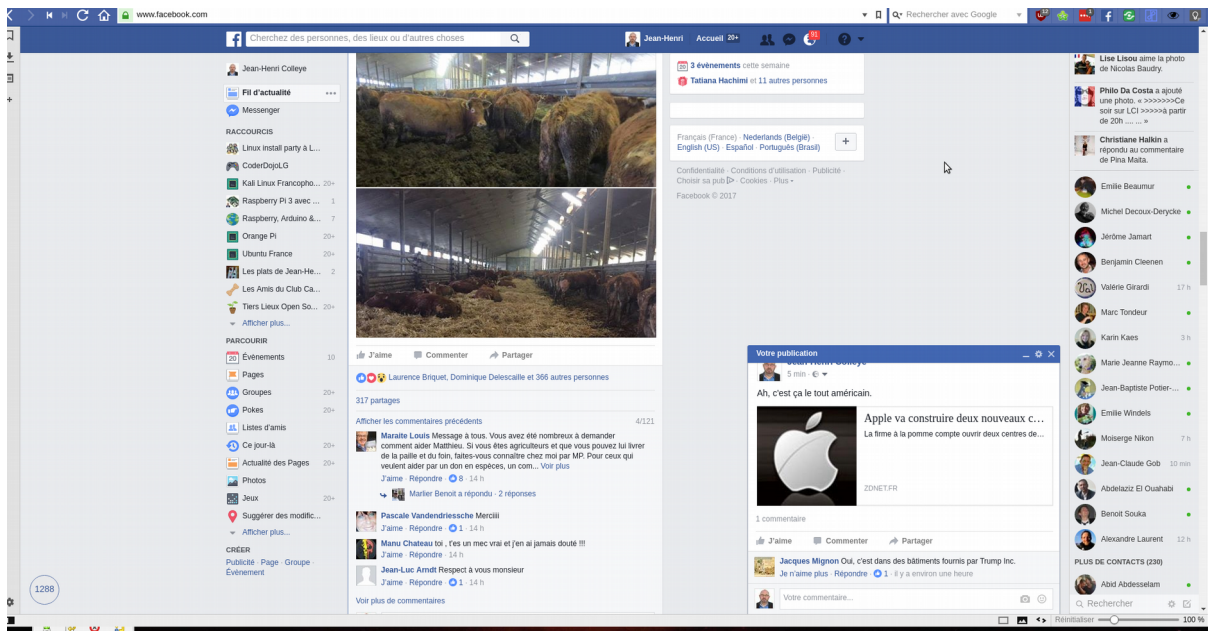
www.facebook.com

Rechercher avec Google

Cherchez des personnes, des lieux ou d'autres choses

Jean-Henri Accueil 20+

Jean-Henri Colleye
Fil d'actualité
Messenger
RACCOURCIS
Linux install party à L...
CoderDojoLG
Kali Linux Francopho... 20+
Raspberry Pi 3 avec ... 1
Raspberry, Arduino &... 7
Orange Pi 20+
Ubuntu France 20+
Les plats de Jean-He... 2
Les Amis du Club Ca...
Tiers Lieux Open So... 20+
Afficher plus...
PARCOURIR
Évènements 10
Pages
Groupes 20+
Pokes 20+
Listes d'amis
Ce jour-là 20+
Actualité des Pages 20+
Photos
Jeux 20+
Suggérer des modific...
Afficher plus...
CRÉER
Publicité · Page · Groupe · Évènement

1288

J'aime Commenter Partager

Laurence Briquet, Dominique Delescaille et 366 autres personnes

317 partages

Afficher les commentaires précédents 4/121

Maraite Louis Message à tous. Vous avez été nombreux à demander comment aider Matthieu. Si vous êtes agriculteurs et que vous pouvez lui livrer de la paille et du foin, faites-vous connaître chez moi par MP. Pour ceux qui veulent aider par un don en espèces, un com... Voir plus
J'aime · Répondre · 8 · 14 h
Marlier Benoit a répondu · 2 réponses

Pascale Vandendriessche Mercii
J'aime · Répondre · 1 · 14 h

Manu Chateau toi , t'es un mec vrai et j'en ai jamais douté !!!
J'aime · Répondre · 14 h

Jean-Luc Arndt Respect à vous monsieur
J'aime · Répondre · 1 · 14 h

Voir plus de commentaires

3 évènements cette semaine
Tatiana Hachimi et 11 autres personnes

Français (France) · Nederlands (België) · English (US) · Español · Português (Brasil)

Confidentialité · Conditions d'utilisation · Publicité · Choisir sa pub · Cookies · Plus
Facebook © 2017

Votre publication
5 min
Ah, c'est ça le tout américain.
Apple va construire deux nouveaux c...
La firme à la pomme compte ouvrir deux centres de...
ZDNET.FR
1 commentaire
J'aime Commenter Partager
Jacques Mignon Oui, c'est dans des bâtiments fournis par Trump Inc.
Je n'aime plus · Répondre · 1 · il y a environ une heure
Votre commentaire...

Lise Lisou aime la photo de Nicolas Baudry.
Philo Da Costa a ajouté une photo. « >>>>>>>Ce soir sur LCI >>>>>à partir de 20h .... ... »
Christiane Halkin a répondu au commentaire de Pina Maita.

Emilie Beaumur
Michel Decoux-Derycke
Jérôme Jamart
Benjamin Cleenen
Valérie Girardi 17 h
Marc Tondeur
Karin Kaes 3 h
Marie Jeanne Raymo...
Jean-Baptiste Potier-...
Emilie Windels
Moiserge Nikon 7 h
Jean-Claude Gob 10 min
Abdelaziz El Ouahabi
Benoit Souka
Alexandre Laurent 12 h
PLUS DE CONTACTS (230)
Abid Abdesselam
Rechercher

Réinitialiser 100 %